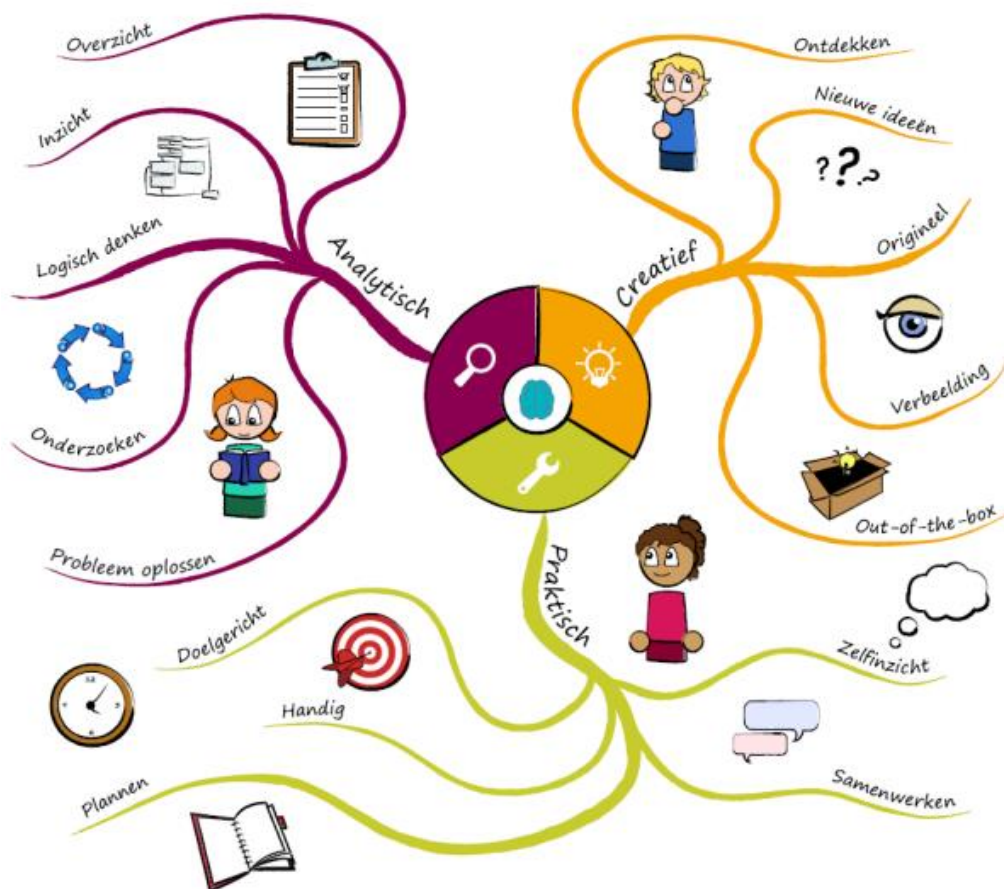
Analytisch

Overzicht

Inzicht

Logisch denken

Onderzoeken

Probleem oplossen

Creatief

Ontdekken

Nieuwe ideeën

???

Origineel

Verbeelding

Out-of-the-box

Praktisch

Zelfinzicht

Samenwerken

Doelgericht

Handig

Plannen